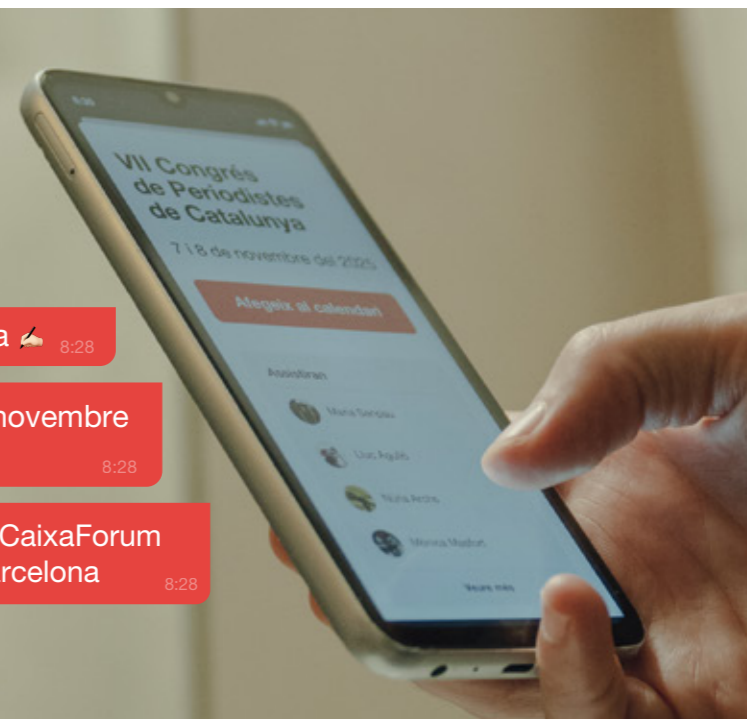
VII Congrés de Periodistes de Catalunya

7 i 8 de novembre del 2020

Afegeix al calendari

Assistiran

Maria Sanjau

Lluc Agulló

Núria Arolas

Mònica Madoni

Veure més

a ✍🏻 8:28

novembre 8:28

CaixaForum rcelona 8:28